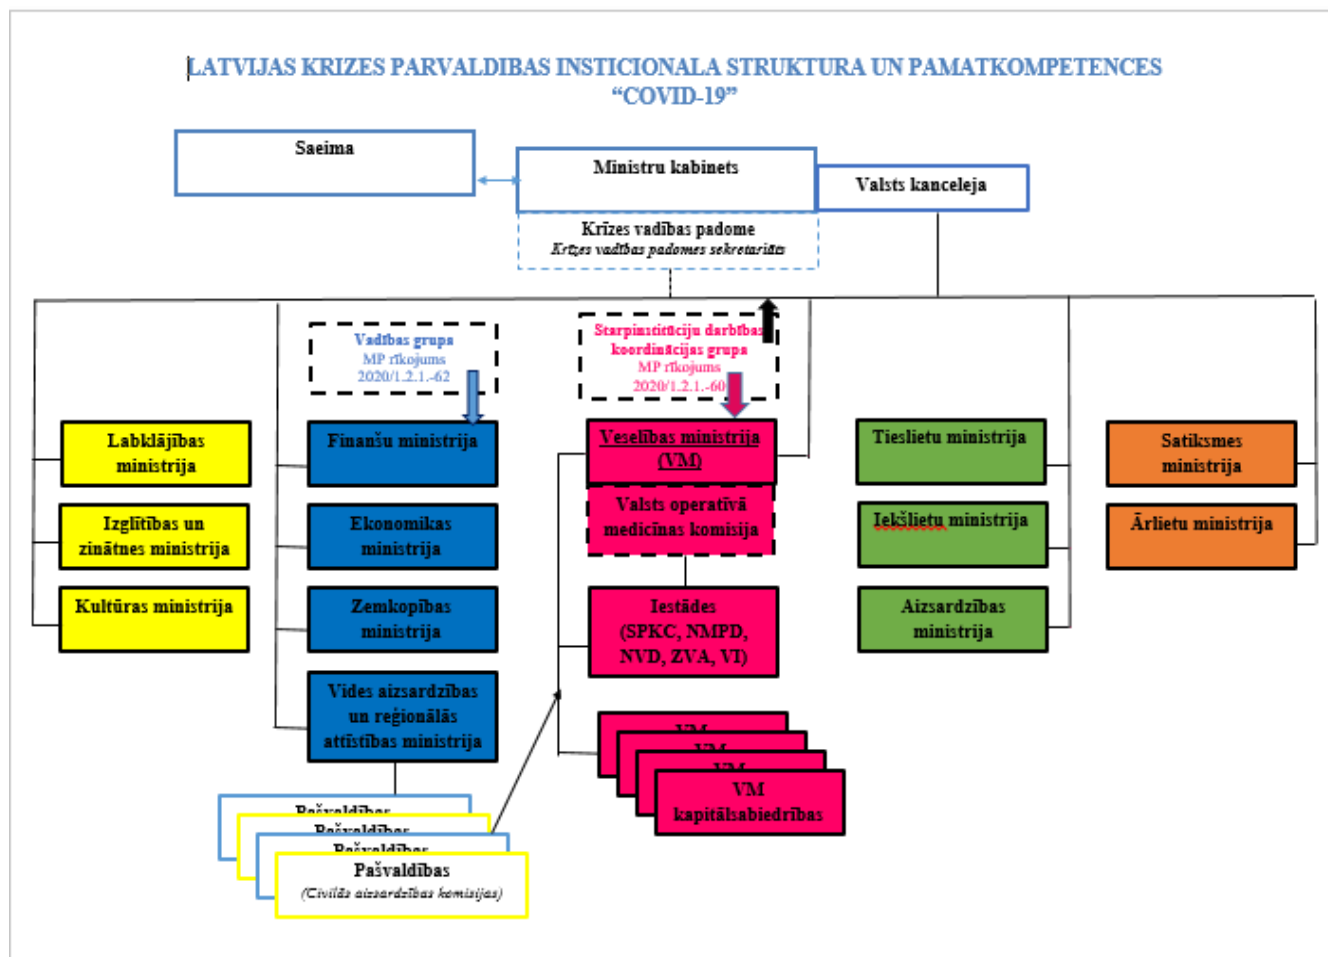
LATVIJAS KRIZES PARVALDIBAS INSTICIONALA STRUKTURA UN PAMATKOMPETENCES "COVID-19"

Saeima

Ministru kabinets

Valsts kanceleja

Krīzes vadības padome
Krīzes vadības padomes sekretariāts

Vadības grupa
MP rīkojums
2020/1.2.1.-62

Starpinstitūciju darbības koordinācijas grupa
MP rīkojums
2020/1.2.1.-60

Labklājības ministrija

Izglītības un zinātnes ministrija

Kultūras ministrija

Finanšu ministrija

Ekonomikas ministrija

Zemkopības ministrija

Vides aizsardzības un reģionālās attīstības ministrija

Veselības ministrija (VM)

Valsts operatīvā medicīnas komisija

Iestādes (SPKC, NMPD, NVD, ZVA, VI)

VM
VM
VM
VM kapitālsabiedrības

Tieslietu ministrija

Iekšlietu ministrija

Aizsardzības ministrija

Satiksmes ministrija

Ārlietu ministrija

Pašvaldības
Pašvaldības
Pašvaldības
Pašvaldības
(Civilās aizsardzības komisijas)